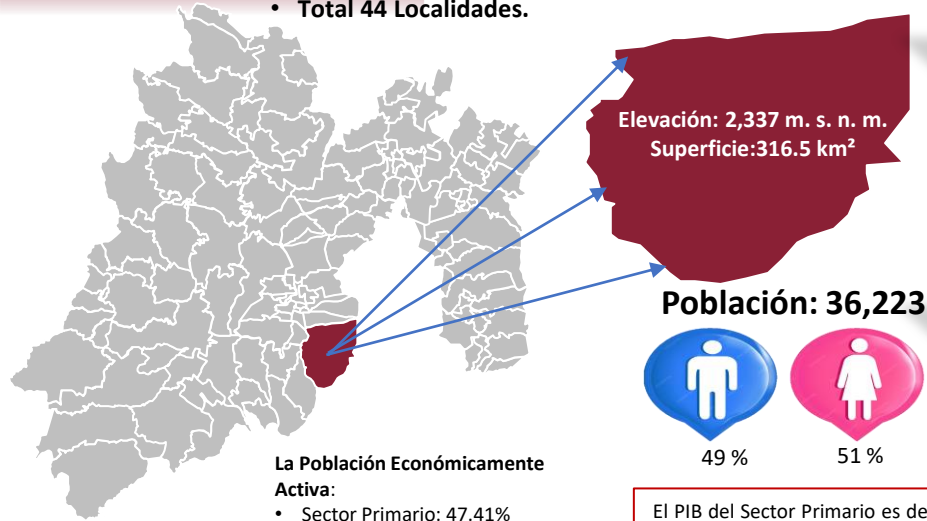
• Total 44 Localidades.

Elevación: 2,337 m. s. n. m.
Superficie:316.5 km²

Población: 36,223

49 %

51 %

La Población Económicamente Activa:
• Sector Primario: 47.41%

El PIB del Sector Primario es de